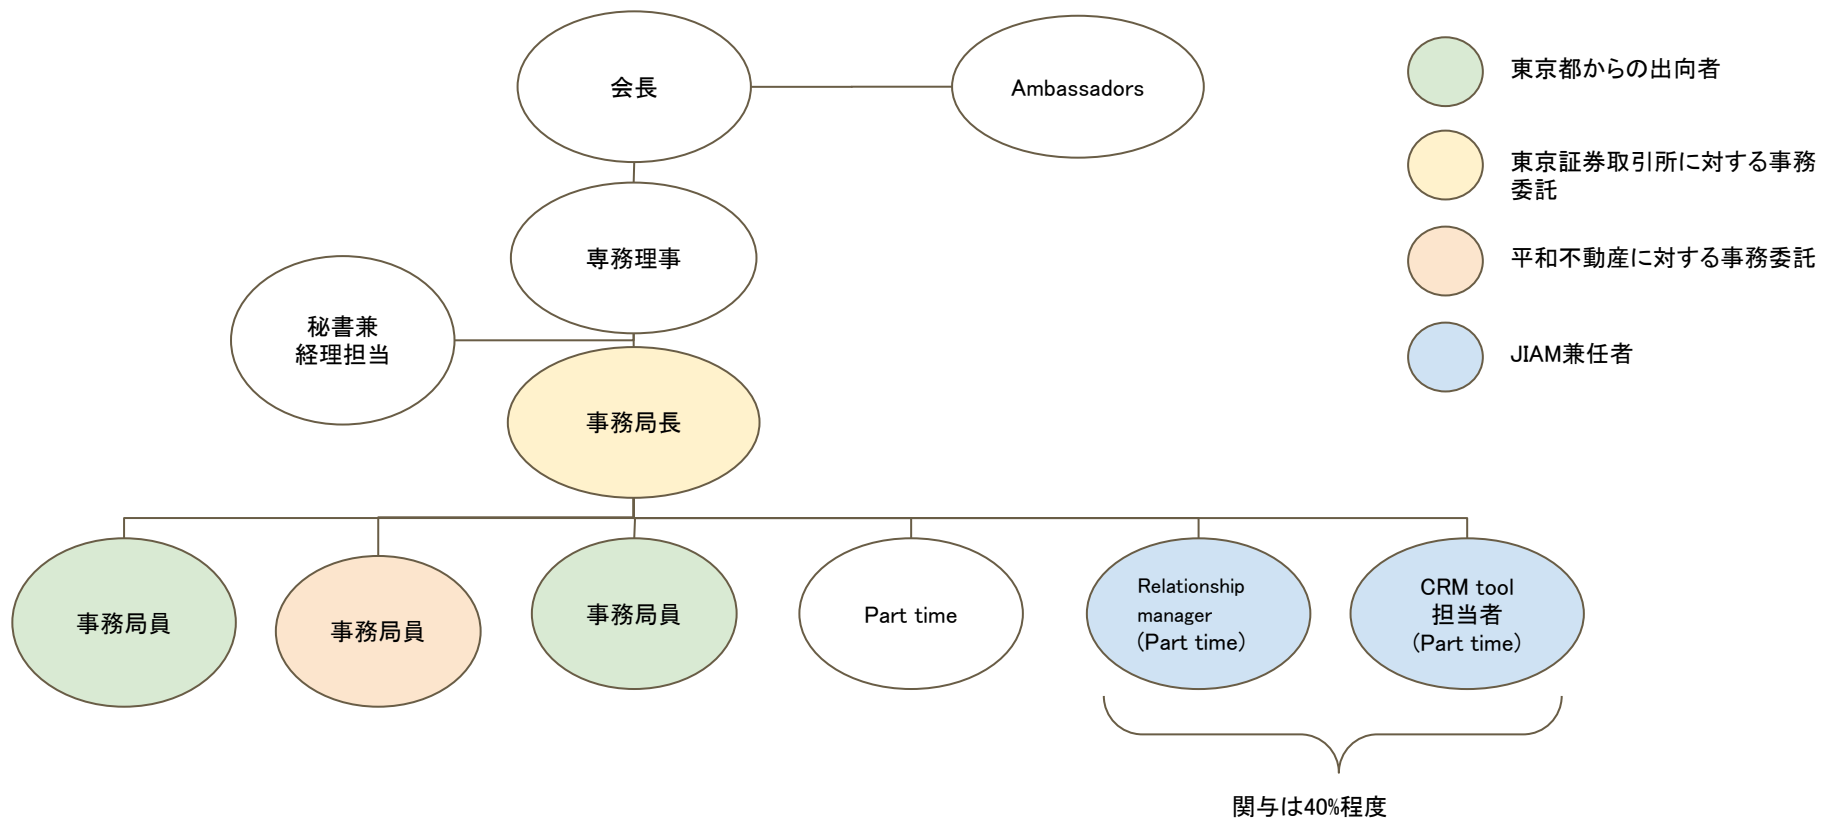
会長

Ambassadors

東京都からの出向者

東京証券取引所に対する事務委託

平和不動産に対する事務委託

JIAM兼任者

専務理事

秘書兼
経理担当

事務局長

事務局員

事務局員

事務局員

Part time

Relationship manager
(Part time)

CRM tool
担当者
(Part time)

関与は40%程度